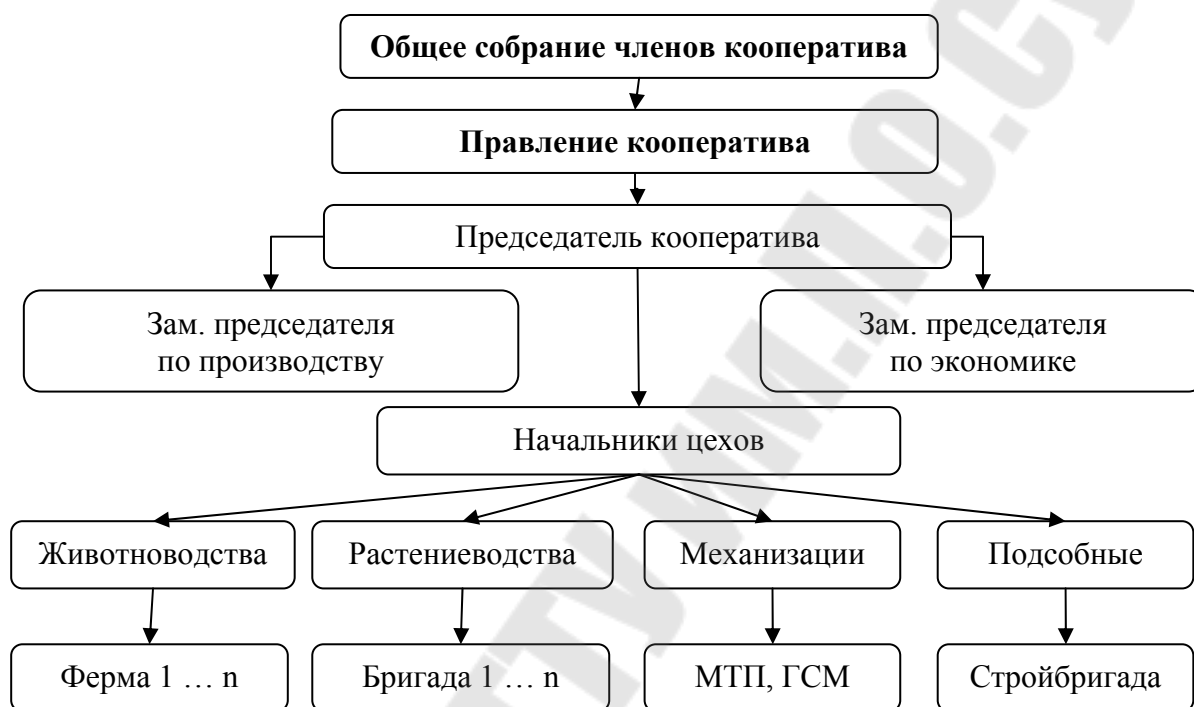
Общее собрание членов кооператива

Правление кооператива

Председатель кооператива

Зам. председателя по производству

Зам. председателя по экономике

Начальники цехов

Животноводства

Растениеводства

Механизации

Подсобные

Ферма 1 … n

Бригада 1 … n

МТП, ГСМ

Стройбригада